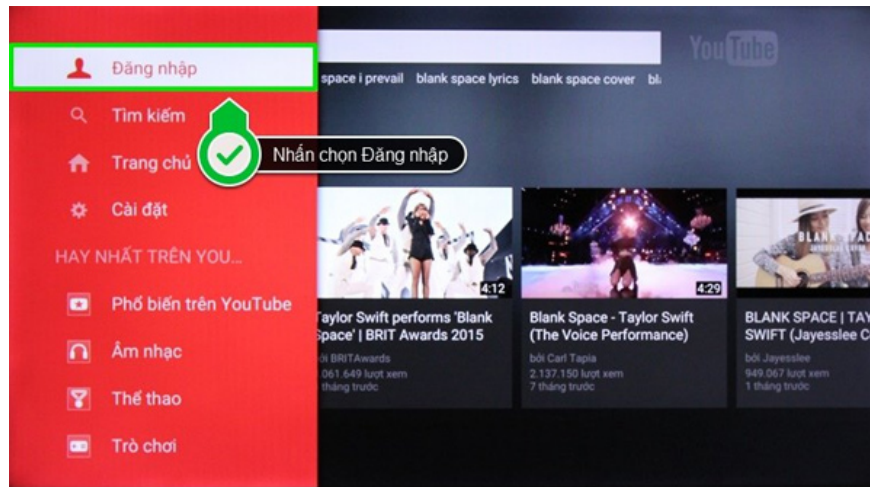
Đăng nhập
Tìm kiếm
Trang chủ
Cài đặt
HAY NHẤT TRÊN YOU...
Phổ biến trên YouTube
Âm nhạc
Thể thao
Trò chơi

Nhấn chọn Đăng nhập

space i prevail blank space lyrics blank space cover bl

YouTube

4:12
Taylor Swift performs 'Blank Space' | BRIT Awards 2015
bởi BRITAwards
.061.649 lượt xem
tháng trước

4:29
Blank Space - Taylor Swift (The Voice Performance)
bởi Carl Tapia
2.137.150 lượt xem
7 tháng trước

BLANK SPACE | TAY SWIFT (Jayesslee C
bởi Jayesslee
949.067 lượt xem
1 tháng trước